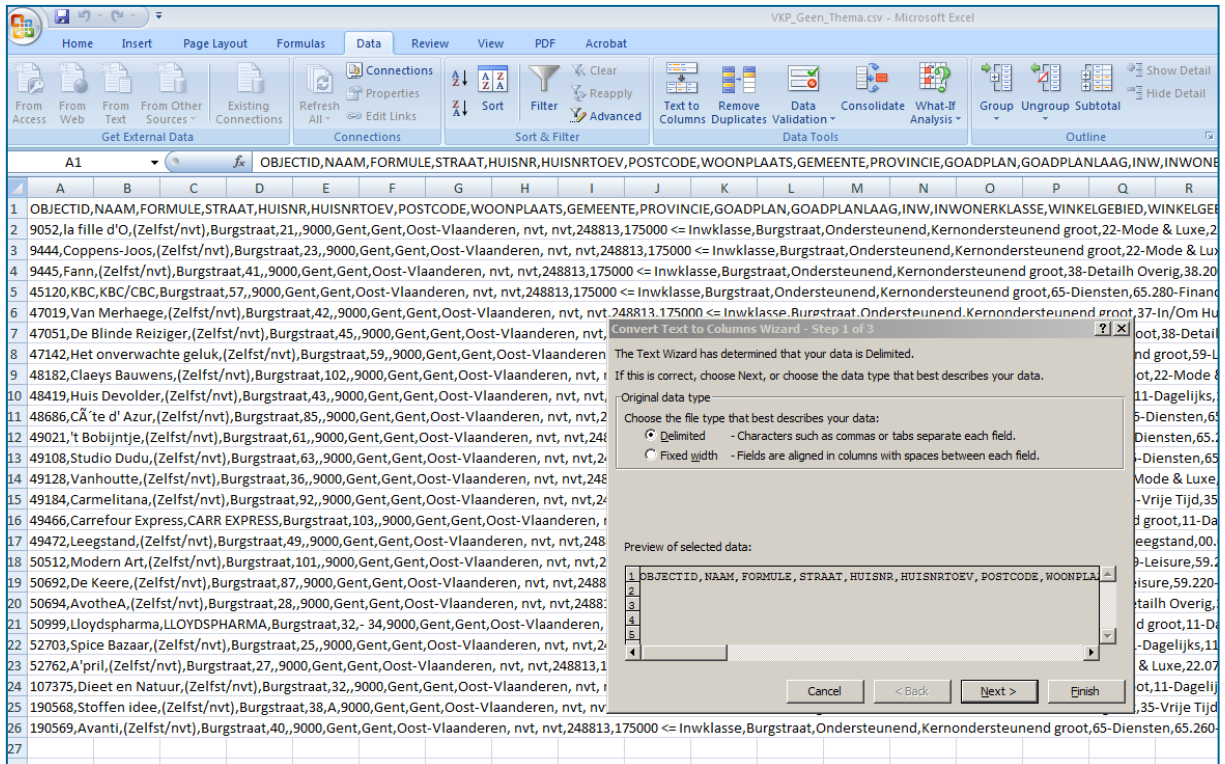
VKP_Geen_Thema.csv - Microsoft Excel

Home Insert Page Layout Formulas Data Review View PDF Acrobat

From Access From Web From Text From Other Sources Existing Connections
Get External Data
Refresh All Connections Properties Edit Links
Connections
Sort Filter Clear Reapply Advanced
Sort & Filter
Text to Columns Remove Duplicates Data Validation Consolidate What-If Analysis
Data Tools
Group Ungroup Subtotal Show Detail Hide Detail
Outline

A1 $f_x$ OBJECTID,NAAM,FORMULE,STRAAT,HUISNR,HUISNRTOEV,POSTCODE,WOONPLAATS,GEMEENTE,PROVINCIE,GOADPLAN,GOADPLANLAAG,INW,INWONE

A B C D E F G H I J K L M N O P Q R

1 OBJECTID,NAAM,FORMULE,STRAAT,HUISNR,HUISNRTOEV,POSTCODE,WOONPLAATS,GEMEENTE,PROVINCIE,GOADPLAN,GOADPLANLAAG,INW,INWONERKLASSE,WINKELGEBIED,WINKELGEE
2 9052,la fille d'O,(Zelfst/nvt),Burgstraat,21,,9000,Gent,Gent,Oost-Vlaanderen, nvt, nvt,248813,175000 <= Inwklasse,Burgstraat,Ondersteunend,Kernondersteunend groot,22-Mode & Luxe,2
3 9444,Coppens-Joos,(Zelfst/nvt),Burgstraat,23,,9000,Gent,Gent,Oost-Vlaanderen, nvt, nvt,248813,175000 <= Inwklasse,Burgstraat,Ondersteunend,Kernondersteunend groot,22-Mode & Lu
4 9445,Fann,(Zelfst/nvt),Burgstraat,41,,9000,Gent,Gent,Oost-Vlaanderen, nvt, nvt,248813,175000 <= Inwklasse,Burgstraat,Ondersteunend,Kernondersteunend groot,38-Detailh Overig,38.20
5 45120,KBC,KBC/CBC,Burgstraat,57,,9000,Gent,Gent,Oost-Vlaanderen, nvt, nvt,248813,175000 <= Inwklasse,Burgstraat,Ondersteunend,Kernondersteunend groot,65-Diensten,65.280-Financ
6 47019,Van Merhaege,(Zelfst/nvt),Burgstraat,42,,9000,Gent,Gent,Oost-Vlaanderen, nvt, nvt,248813,175000 <= Inwklasse,Burgstraat,Ondersteunend,Kernondersteunend groot,37-In/Om Hu
7 47051,De Blinde Reiziger,(Zelfst/nvt),Burgstraat,45,,9000,Gent,Gent,Oost-Vlaanderen, nvt, oot,38-Detail
8 47142,Het onverwachte geluk,(Zelfst/nvt),Burgstraat,59,,9000,Gent,Gent,Oost-Vlaanderen nd groot,59-L
9 48182,Claeys Bauwens,(Zelfst/nvt),Burgstraat,102,,9000,Gent,Gent,Oost-Vlaanderen, nvt, oot,22-Mode &
10 48419,Huis Devolder,(Zelfst/nvt),Burgstraat,43,,9000,Gent,Gent,Oost-Vlaanderen, nvt, nvt, 11-Dagelijks,
11 48686,CÃ´te d' Azur,(Zelfst/nvt),Burgstraat,85,,9000,Gent,Gent,Oost-Vlaanderen, nvt, nvt,2 5-Diensten,65
12 49021,'t Bobijntje,(Zelfst/nvt),Burgstraat,61,,9000,Gent,Gent,Oost-Vlaanderen, nvt, nvt,248 Diensten,65.2
13 49108,Studio Dudu,(Zelfst/nvt),Burgstraat,63,,9000,Gent,Gent,Oost-Vlaanderen, nvt, nvt,2 5-Diensten,65
14 49128,Vanhoutte,(Zelfst/nvt),Burgstraat,36,,9000,Gent,Gent,Oost-Vlaanderen, nvt, nvt,248 Mode & Luxe,
15 49184,Carmelitana,(Zelfst/nvt),Burgstraat,92,,9000,Gent,Gent,Oost-Vlaanderen, nvt, nvt,2 -Vrije Tijd,35
16 49466,Carrefour Express,CARR EXPRESS,Burgstraat,103,,9000,Gent,Gent,Oost-Vlaanderen, d groot,11-Da
17 49472,Leegstand,(Zelfst/nvt),Burgstraat,49,,9000,Gent,Gent,Oost-Vlaanderen, nvt, nvt,248 eegstand,00.
18 50512,Modern Art,(Zelfst/nvt),Burgstraat,101,,9000,Gent,Gent,Oost-Vlaanderen, nvt, nvt,2 9-Leisure,59.2
19 50692,De Keere,(Zelfst/nvt),Burgstraat,87,,9000,Gent,Gent,Oost-Vlaanderen, nvt, nvt,2488 eisure,59.220-
20 50694,AvotheA,(Zelfst/nvt),Burgstraat,28,,9000,Gent,Gent,Oost-Vlaanderen, nvt, nvt,24881 etailh Overig,
21 50999,Lloydspharma,LLOYDSPHARMA,Burgstraat,32,- 34,9000,Gent,Gent,Oost-Vlaanderen, d groot,11-Da
22 52703,Spice Bazaar,(Zelfst/nvt),Burgstraat,25,,9000,Gent,Gent,Oost-Vlaanderen, nvt, nvt,2 -Dagelijks,11
23 52762,A'pril,(Zelfst/nvt),Burgstraat,27,,9000,Gent,Gent,Oost-Vlaanderen, nvt, nvt,248813,1 & Luxe,22.07
24 107375,Dieet en Natuur,(Zelfst/nvt),Burgstraat,32,,9000,Gent,Gent,Oost-Vlaanderen, nvt, oot,11-Dagelij
25 190568,Stoffen idee,(Zelfst/nvt),Burgstraat,38,A,9000,Gent,Gent,Oost-Vlaanderen, nvt, nvt, ,35-Vrije Tijd
26 190569,Avanti,(Zelfst/nvt),Burgstraat,40,,9000,Gent,Gent,Oost-Vlaanderen, nvt, nvt,248813,175000 <= Inwklasse,Burgstraat,Ondersteunend,Kernondersteunend groot,65-Diensten,65.260-
27

Convert Text to Columns Wizard - Step 1 of 3 ? X
The Text Wizard has determined that your data is Delimited.
If this is correct, choose Next, or choose the data type that best describes your data.
Original data type
Choose the file type that best describes your data:
Delimited - Characters such as commas or tabs separate each field.
Fixed width - Fields are aligned in columns with spaces between each field.

Preview of selected data:
1 OBJECTID,NAAM,FORMULE,STRAAT,HUISNR,HUISNRTOEV,POSTCODE,WOONPLA
2
3
4
5

Cancel < Back Next > Finish